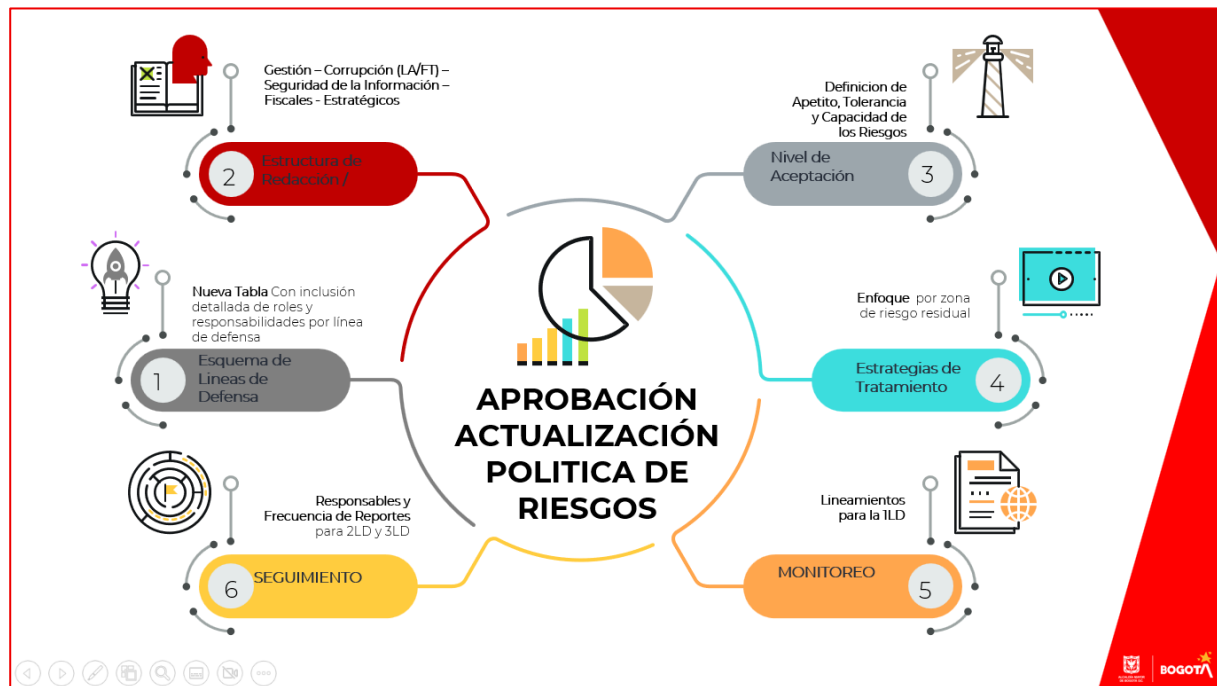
Gestión – Corrupción (LA/FT) – Seguridad de la Información – Fiscales - Estratégicos

2 Estructura de Redacción /

Definicion de Apetito, Tolerancia y Capacidad de los Riesgos

Nivel de Aceptación 3

Nueva Tabla Con inclusión detallada de roles y responsabilidades por línea de defensa

1 Esquema de Lineas de Defensa

Enfoque por zona de riesgo residual

Estrategias de Tratamiento 4

APROBACIÓN ACTUALIZACIÓN POLITICA DE RIESGOS

Responsables y Frecuencia de Reportes para 2LD y 3LD

6 SEGUIMIENTO

Lineamientos para la 1LD

MONITOREO 5

BOGOTÁ